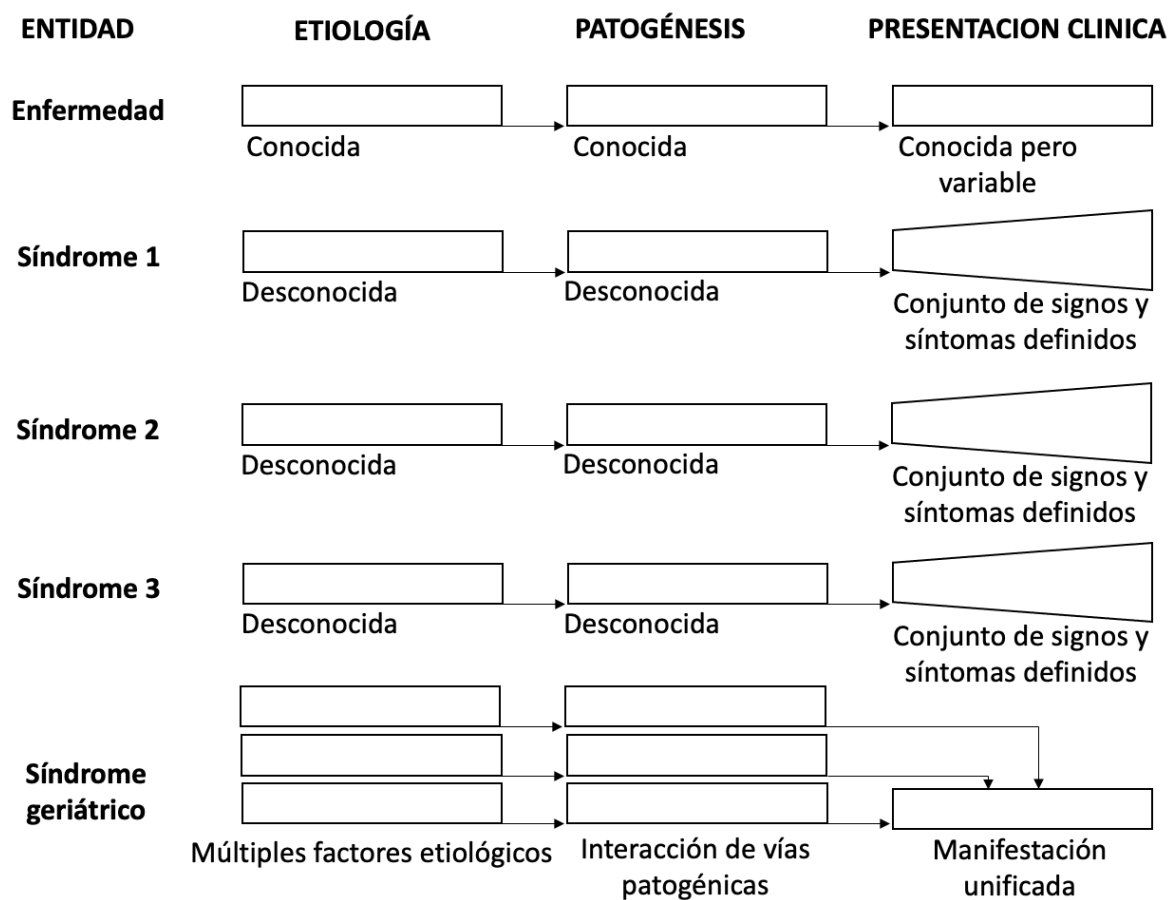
| ENTIDAD | ETIOLOGÍA | PATOGÉNESIS | PRESENTACION CLINICA |
|---|---|---|---|
| Enfermedad | Conocida | Conocida | Conocida pero variable |
| Síndrome 1 | Desconocida | Desconocida | Conjunto de signos y síntomas definidos |
| Síndrome 2 | Desconocida | Desconocida | Conjunto de signos y síntomas definidos |
| Síndrome 3 | Desconocida | Desconocida | Conjunto de signos y síntomas definidos |
| Síndrome geriátrico | Múltiples factores etiológicos | Interacción de vías patogénicas | Manifestación unificada |